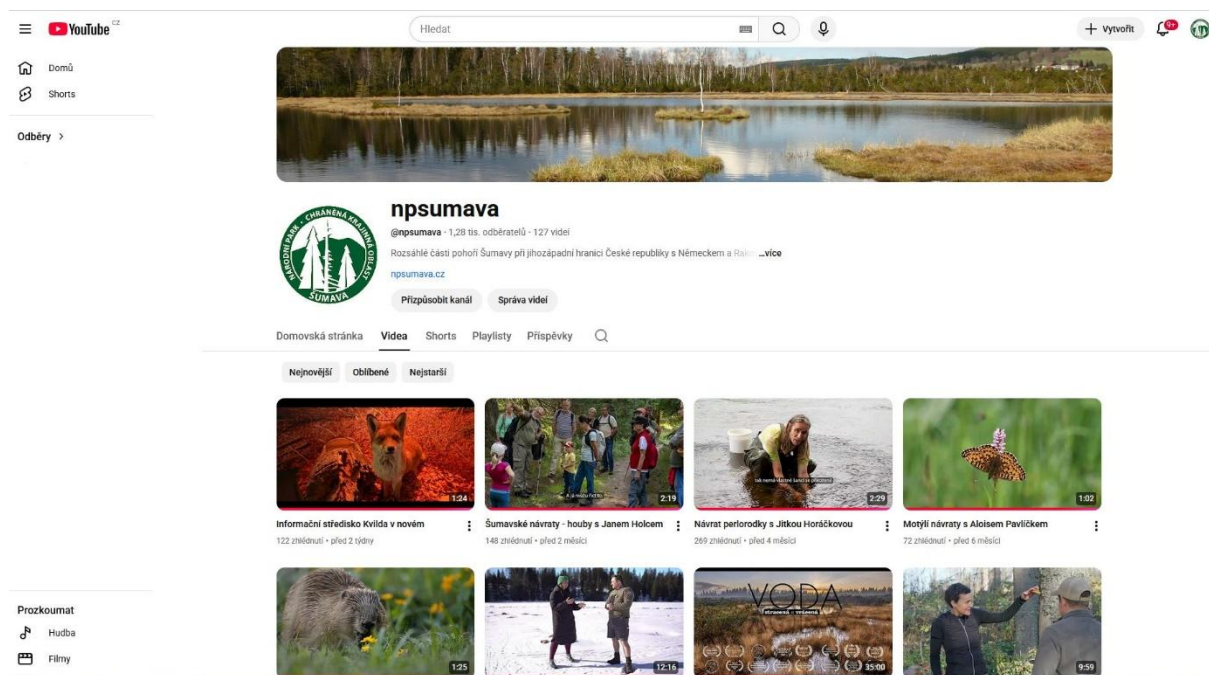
YouTube CZ

Hledat

+ Vytvořit

9+

Domů

Shorts

Odběry >

npsumava

@npsumava · 1,28 tis. odběratelů · 127 videí

Rozsáhlé části pohoří Šumavy při jihozápadní hranici České republiky s Německem a Rak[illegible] ...více

npsumava.cz

Přizpůsobit kanál

Správa videí

NÁRODNÍ PARK · CHRÁNĚNÁ KRAJINNÁ OBLAST · ŠUMAVA

Domovská stránka

Videa

Shorts

Playlisty

Příspěvky

Nejnovější

Oblíbené

Nejstarší

1:24

Informační středisko Kvilda v novém

122 zhlédnutí • před 2 týdny

2:19

Šumavské návraty - houby s Janem Holcem

148 zhlédnutí • před 2 měsíci

2:29

Návrat perlorodky s Jitkou Horáčkovou

269 zhlédnutí • před 4 měsíci

1:02

Motýlí návraty s Aloisem Pavlíčkem

72 zhlédnutí • před 6 měsíci

Prozkoumat

Hudba

Filmy

1:25

12:16

VODA

ztracená a nalezená

35:00

9:59